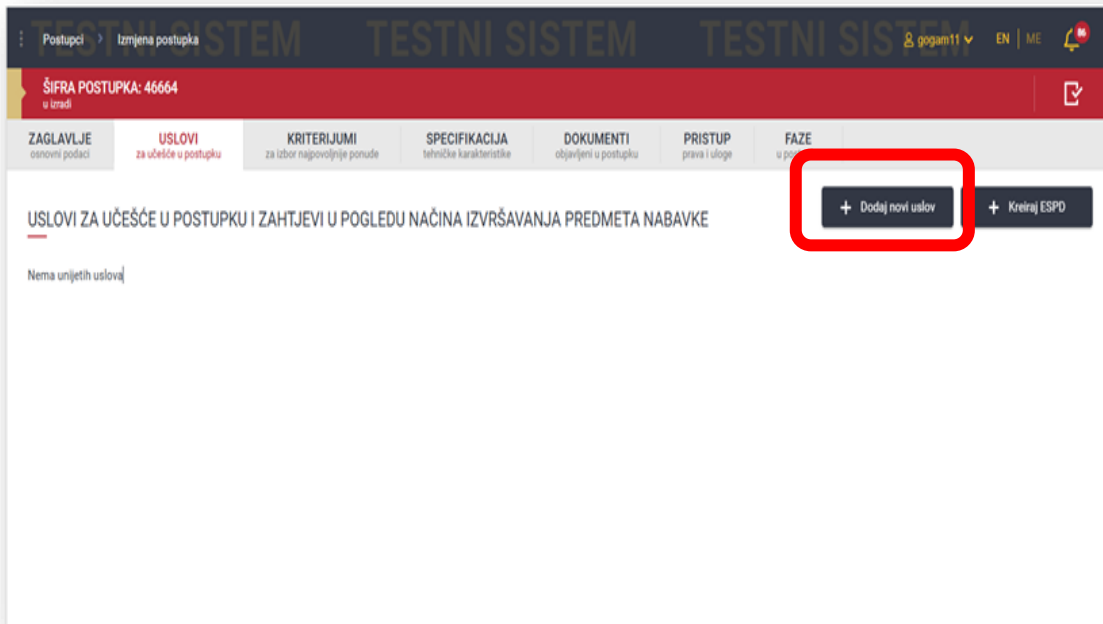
Postupci > Izmjena postupka TESTNI SISTEM TESTNI SISTEM TESTNI SISTEM gogam11 EN | ME 86

ŠIFRA POSTUPKA: 46664
u izradi

ZAGLAVLJE
osnovni podaci

USLOVI
za učešće u postupku

KRITERIJUMI
za izbor najpovoljnije ponude

SPECIFIKACIJA
tehničke karakteristike

DOKUMENTI
objavljeni u postupku

PRISTUP
prava i uloge

FAZE
u pos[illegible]

USLOVI ZA UČEŠĆE U POSTUPKU I ZAHTJEVI U POGLEDU NAČINA IZVRŠAVANJA PREDMETA NABAVKE

+ Dodaj novi uslov

+ Kreiraj ESPD

Nema unijetih uslova